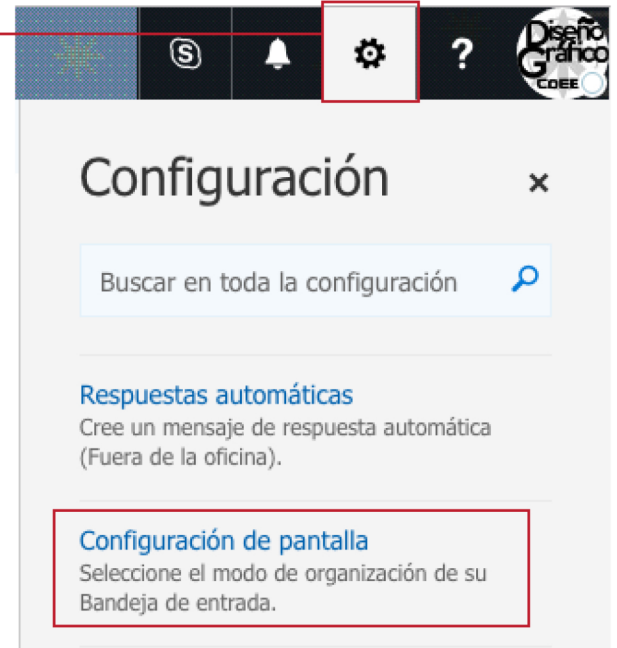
?

Diseño Gráfico COEE

Configuración

×

Buscar en toda la configuración

Respuestas automáticas

Cree un mensaje de respuesta automática (Fuera de la oficina).

Configuración de pantalla

Seleccione el modo de organización de su Bandeja de entrada.